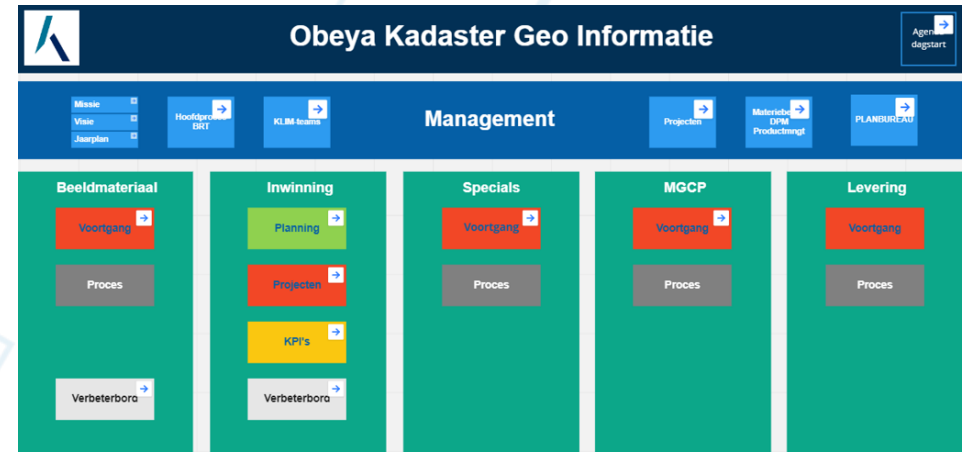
Obeya Kadaster Geo Informatie

Agenda dagstart

Missie
Visie
Jaarplan

Hoofdproces BRT

KLIM-teams

Management

Projecten

Materiebeh DPM Productmngt

PLANBUREAU

Beeldmateriaal

Voortgang

Proces

Verbeterbord

Inwinning

Planning

Projecten

KPI's

Verbeterbord

Specials

Voortgang

Proces

MGCP

Voortgang

Proces

Levering

Voortgang

Proces